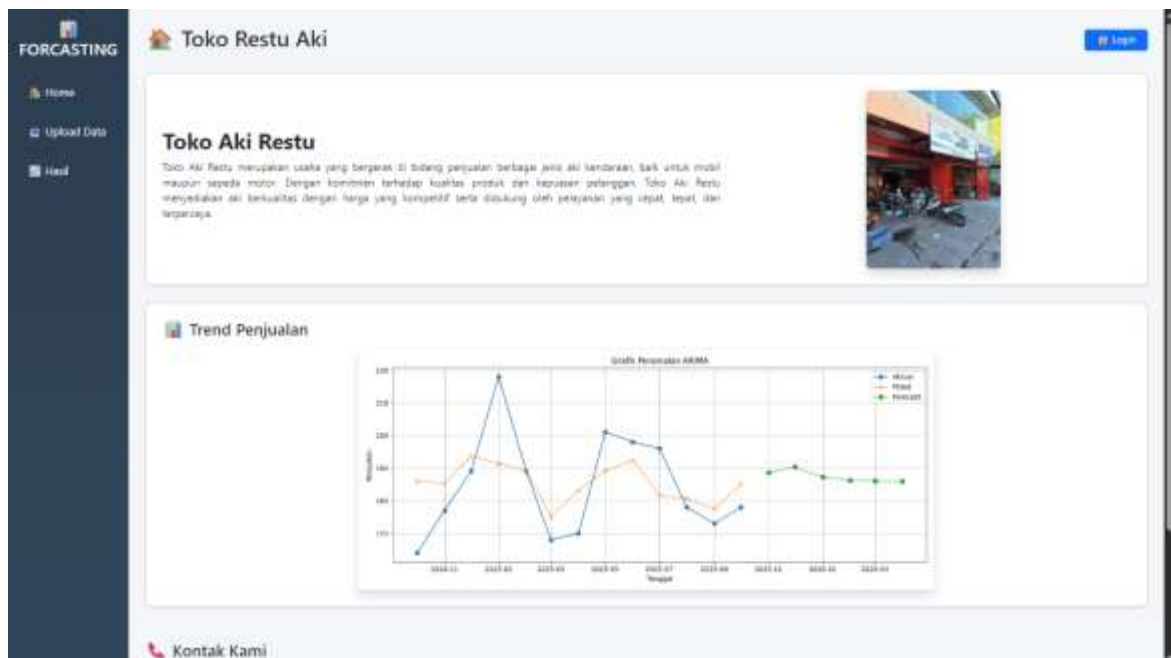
FORCASTING

Home

Upload Data

Hasil

Toko Restu Aki

Login

Toko Aki Restu

Toko Aki Restu merupakan usaha yang bergerak di bidang penjualan berbagai jenis aki kendaraan, baik untuk mobil maupun sepeda motor. Dengan komitmen terhadap kualitas produk dan kepuasan pelanggan, Toko Aki Restu menyediakan aki berkualitas dengan harga yang kompetitif serta didukung oleh pelayanan yang cepat, tepat, dan terpercaya.

Trend Penjualan

Grafik Peramalan ARIMA

Aktual

Fitted

Forecast

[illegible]

Tanggal

Kontak Kami